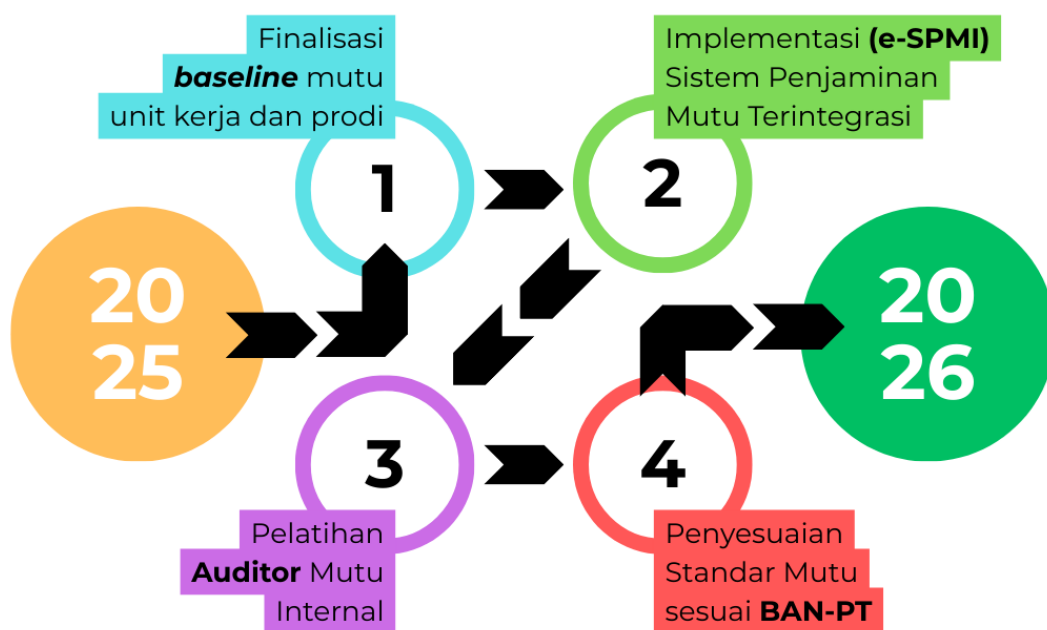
Finalisasi ***baseline*** mutu unit kerja dan prodi

Implementasi **(e-SPMI)** Sistem Penjaminan Mutu Terintegrasi

20
25

1

2

20
26

3

4

Pelatihan **Auditor** Mutu Internal

Penyesuaian Standar Mutu sesuai **BAN-PT**